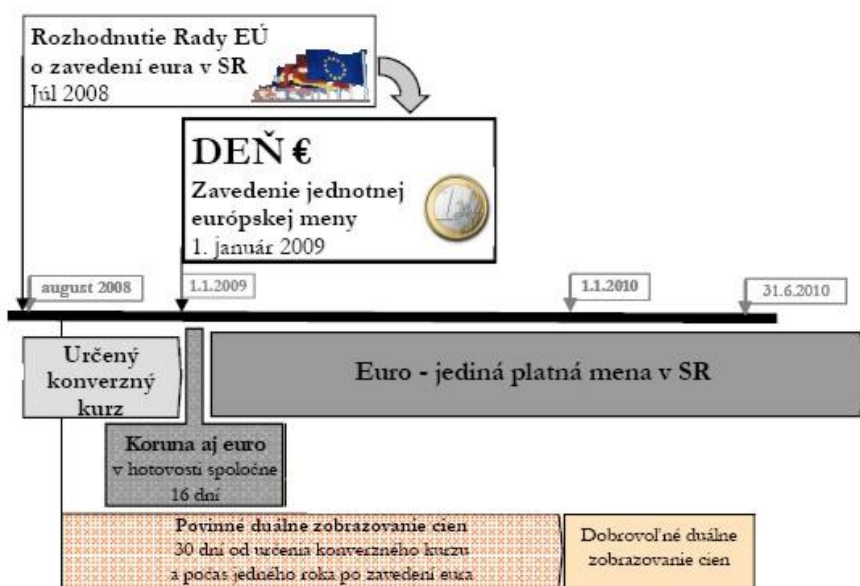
Rozhodnutie Rady EÚ
o zavedení eura v SR
Júl 2008

DEŇ €
Zavedenie jednotnej európskej meny
1. január 2009

august 2008

1.1.2009

1.1.2010

31.6.2010

Určený konverzný kurz

Euro - jediná platná mena v SR

Koruna aj euro
v hotovosti spoločne
16 dní

Povinné duálne zobrazovanie cien
30 dní od určenia konverzného kurzu
a počas jedného roka po zavedení eura

Dobrovoľné duálne zobrazovanie cien